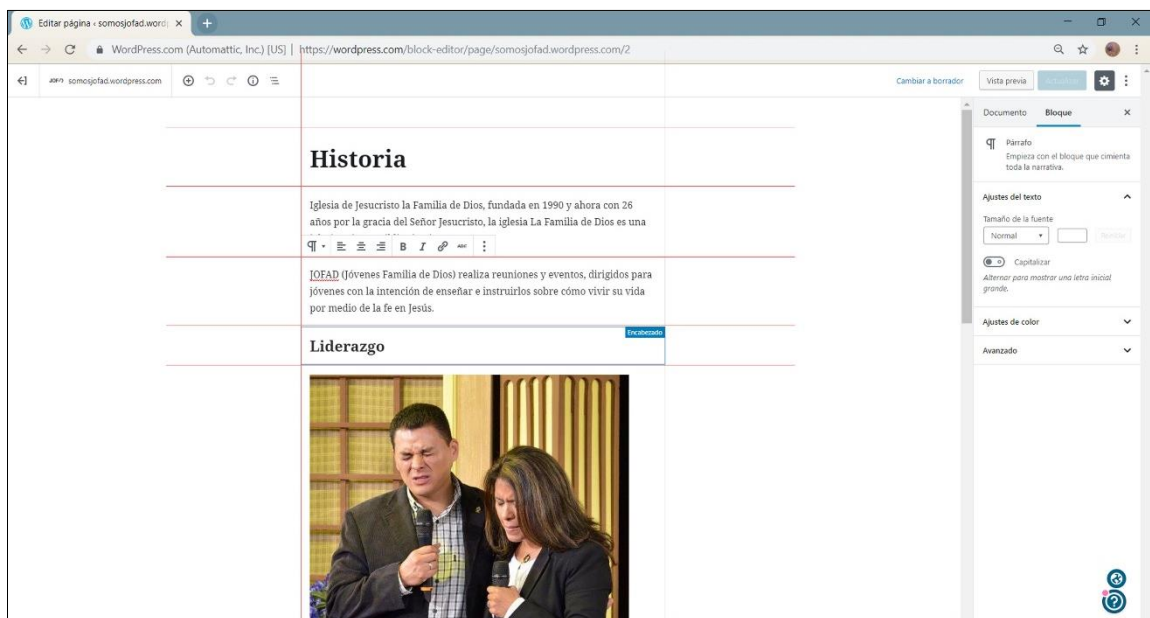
Editar página ‹ somosjofad.word ×

WordPress.com (Automattic, Inc.) [US] | https://wordpress.com/block-editor/page/somosjofad.wordpress.com/2

somosjofad.wordpress.com

Cambiar a borrador

Vista previa

Actualizar

Documento

Bloque

×

Párrafo

Empieza con el bloque que cimienta toda la narrativa.

Ajustes del texto

Tamaño de la fuente

Normal

Restablecer

Capitalizar

Alternar para mostrar una letra inicial grande.

Ajustes de color

Avanzado

Historia

Iglesia de Jesucristo la Familia de Dios, fundada en 1990 y ahora con 26 años por la gracia del Señor Jesucristo, la iglesia La Familia de Dios es una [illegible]

JOFAD (Jóvenes Familia de Dios) realiza reuniones y eventos, dirigidos para jóvenes con la intención de enseñar e instruirlos sobre cómo vivir su vida por medio de la fe en Jesús.

Encabezado

Liderazgo